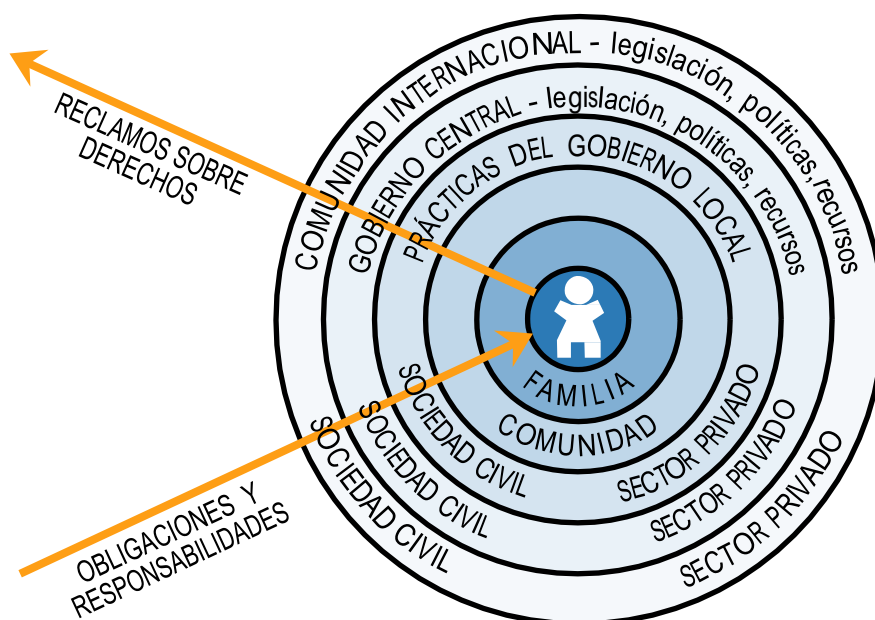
RECLAMOS SOBRE DERECHOS

COMUNIDAD INTERNACIONAL - legislación, políticas, recursos

GOBIERNO CENTRAL - legislación, políticas, recursos

PRÁCTICAS DEL GOBIERNO LOCAL

FAMILIA

COMUNIDAD

SOCIEDAD CIVIL

SOCIEDAD CIVIL

SOCIEDAD CIVIL

SECTOR PRIVADO

SECTOR PRIVADO

SECTOR PRIVADO

OBLIGACIONES Y RESPONSABILIDADES